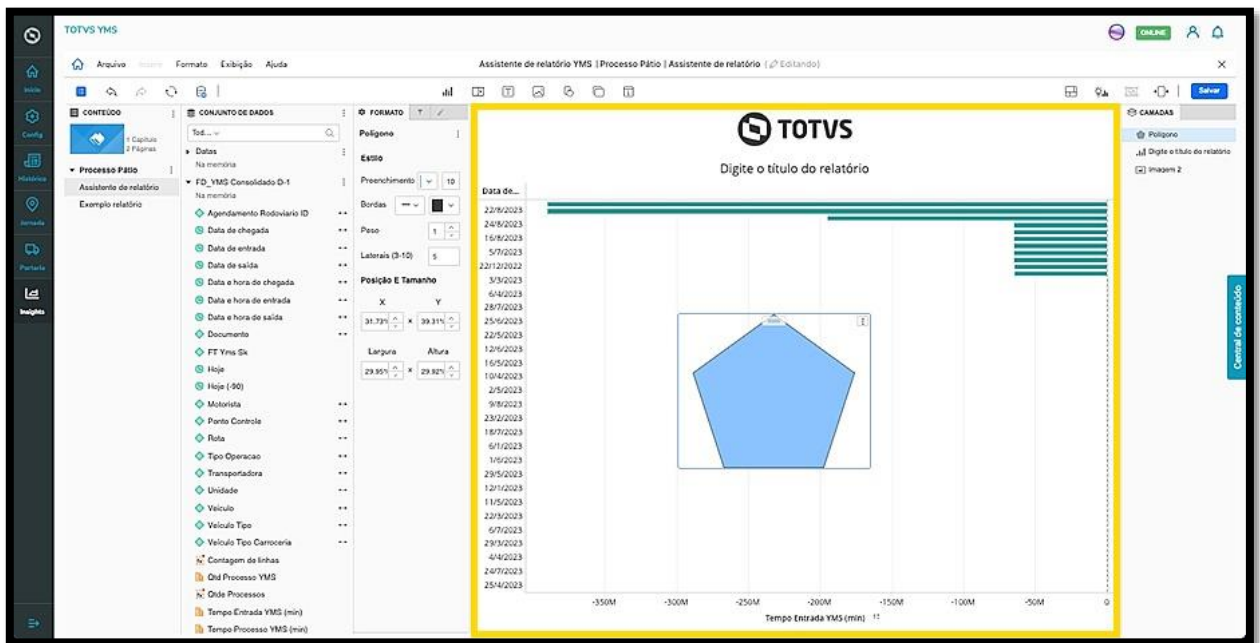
TOTVS YMS

ONLINE

Início
Config
Histórico
Jornada
Portaria
Insights

Arquivo Inserir Formato Exibição Ajuda

Assistente de relatório YMS | Processo Pátio | Assistente de relatório | Editando

Salvar

CONTEÚDO
1 Capítulo
2 Páginas
Processo Pátio
Assistente de relatório
Exemplo relatório

CONJUNTO DE DADOS
Tod...
Datas
Na memória
FD_YMS Consolidado D-1
Na memória
Agendamento Rodoviario ID
Data de chegada
Data de entrada
Data de saída
Data e hora de chegada
Data e hora de entrada
Data e hora de saída
Documento
FT Yms Sk
Hoje
Hoje (-90)
Motorista
Ponto Controle
Rota
Tipo Operacao
Transportadora
Unidade
Veiculo
Veiculo Tipo
Veiculo Tipo Carroceria
Contagem de linhas
Qtd Processo YMS
Qtde Processos
Tempo Entrada YMS (min)
Tempo Processo YMS (min)

FORMATO
Polígono
Estilo
Preenchimento 10
Bordas
Peso 1
Laterais (3-10) 5
Posição E Tamanho
X Y
31.73% x 39.31%
Largura Altura
29.95% x 29.92%

TOTVS
Digite o título do relatório
Data de...
22/8/2023
24/8/2023
16/8/2023
5/7/2023
22/12/2022
3/3/2023
6/4/2023
28/7/2023
25/6/2023
22/5/2023
12/6/2023
16/5/2023
10/4/2023
2/5/2023
9/8/2023
23/2/2023
18/7/2023
6/1/2023
1/6/2023
29/5/2023
12/1/2023
11/5/2023
22/3/2023
6/7/2023
29/3/2023
4/4/2023
24/7/2023
25/4/2023
-350M -300M -250M -200M -150M -100M -50M 0
Tempo Entrada YMS (min)

CAMADAS
Polígono
Digite o título do relatório
Imagem 2

Central de conteúdo